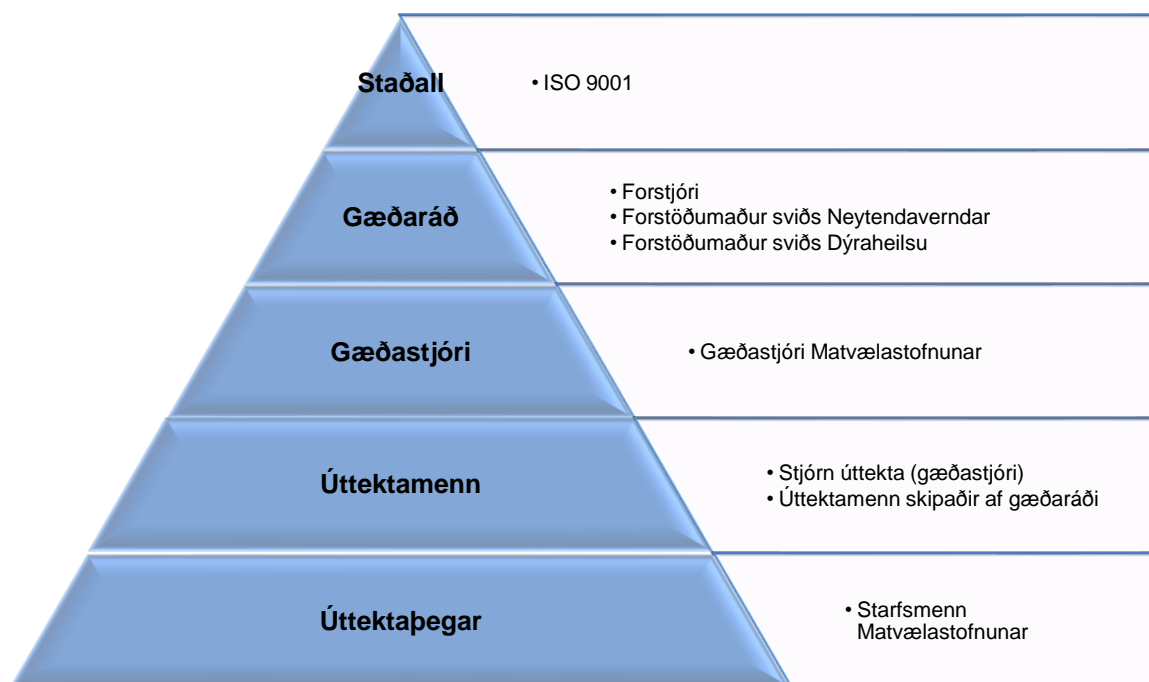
Staðall

• ISO 9001

Gæðaráð

• Forstjóri
• Forstöðumaður sviðs Neytendaverndar
• Forstöðumaður sviðs Dýraheilsu

Gæðastjóri

• Gæðastjóri Matvælastofnunar

Úttektamenn

• Stjórn úttekta (gæðastjóri)
• Úttektamenn skipaðir af gæðaráði

Úttektaþegar

• Starfsmenn Matvælastofnunar